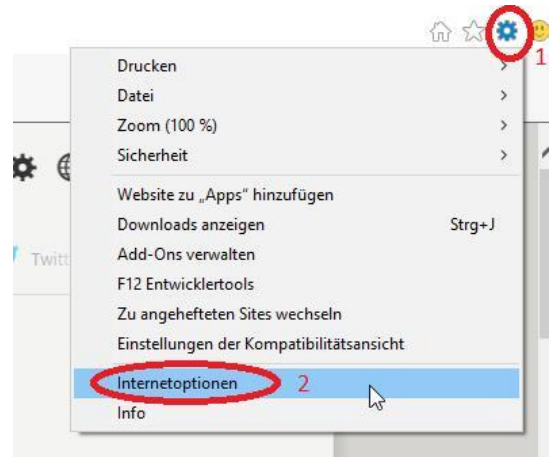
1

Drucken >
Datei >
Zoom (100 %) >
Sicherheit >

Website zu „Apps" hinzufügen
Downloads anzeigen Strg+J
Add-Ons verwalten
F12 Entwicklertools
Zu angehefteten Sites wechseln
Einstellungen der Kompatibilitätsansicht

Internetoptionen 2
Info

Twitt